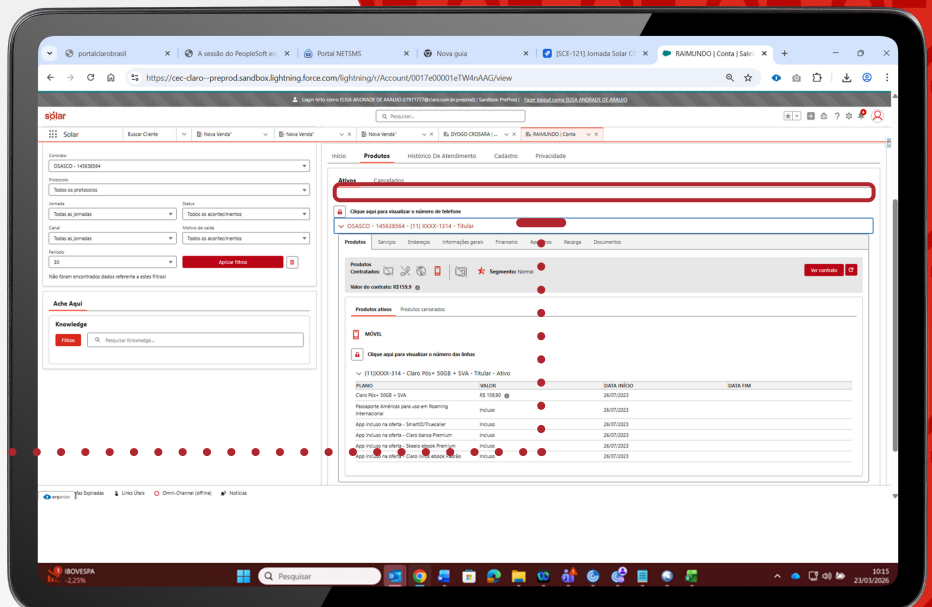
portalclarobrasil | A sessão do PeopleSoft ex | Portal NETSMS | Nova guia | [SCE-121] Jornada Solar Cl | RAIMUNDO | Conta | Sale

https://cec-claro--preprod.sandbox.lightning.force.com/lightning/r/Account/0017e00001eTW4nAAG/view

Login feito como ELISA ANDRADE DE ARAUJO (17917777@claro.com.br.preprod) | Sandbox: PreProd | Fazer logout como ELISA ANDRADE DE ARAUJO

solar

Pesquisar...

Solar | Buscar Cliente | Nova Venda* | Nova Venda* | Nova Venda* | DYOGO CROSARA | ... | RAIMUNDO | Conta

Contrato
OSASCO - 145638564

Protocolo
Todos os protocolos

Jornada
Todas as jornadas

Status
Todos os acontecimentos

Canal
Todas as jornadas

Motivo da saída
Todos os acontecimentos

Período
30

Aplicar filtros

Não foram encontrados dados referente a estes filtros!

Ache Aqui

Knowledge

Filtros

Pesquisar Knowledge...

Início | Produtos | Histórico De Atendimento | Cadastro | Privacidade

Ativos | Cancelados

Clique aqui para visualizar o número de telefone

OSASCO - 145638564 - (11) XXXX-1314 - Titular

Produtos | Serviços | Endereços | Informações gerais | Financeiro | Aparelhos | Recarga | Documentos

Produtos Contratados:

Segmento: Normal

Ver contrato

Valor do contrato: R$159,9

Produtos ativos | Produtos cancelados

MÓVEL

Clique aqui para visualizar o número das linhas

(11)XXXX-314 - Claro Pós+ 50GB + SVA - Titular - Ativo

| PLANO | VALOR | DATA INÍCIO | DATA FIM |
|---|---|---|---|
| Claro Pós+ 50GB + SVA | R$ 159,90 | 26/07/2023 | |
| Passaporte Américas para uso em Roaming Internacional | Incluso | 26/07/2023 | |
| App incluso na oferta - SmartID/Truecaller | Incluso | 26/07/2023 | |
| App incluso na oferta - Claro banca Premium | Incluso | 26/07/2023 | |
| App incluso na oferta - Skeelo ebook Premium | Incluso | 26/07/2023 | |
| App incluso na oferta - Claro livros ebook Padrão | Incluso | 26/07/2023 | |

Tarefas Expiradas | Links Úteis | Omni-Channel (offline) | Notícias

IBOVESPA
-2,25%

Pesquisar

10:15
23/03/2026